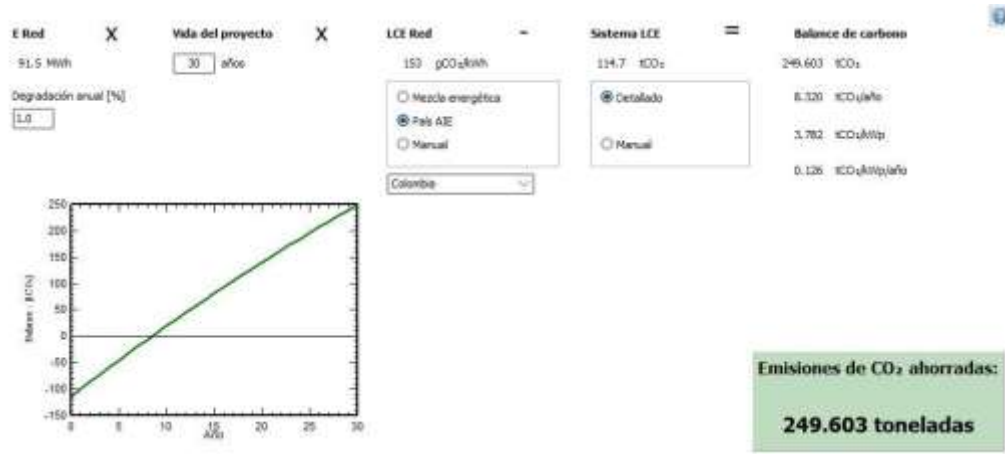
E Red X Vida del proyecto X LCE Red - Sistema LCE = Balance de carbono

91.5 MWh

30 años

153 $gCO_2/kWh$

114.7 $tCO_2$

249.603 $tCO_2$

Degradación anual [%]

1.0

Mezcla energética

País AIE

Manual

Colombia

Detallado

Manual

8.320 $tCO_2/año$

3.782 $tCO_2/kWp$

0.126 $tCO_2/kWp/año$

Balance - [tCO₂]

250
200
150
100
50
0
-50
-100
-150

0 5 10 15 20 25 30

Año

Emisiones de $CO_2$ ahorradas:

249.603 toneladas